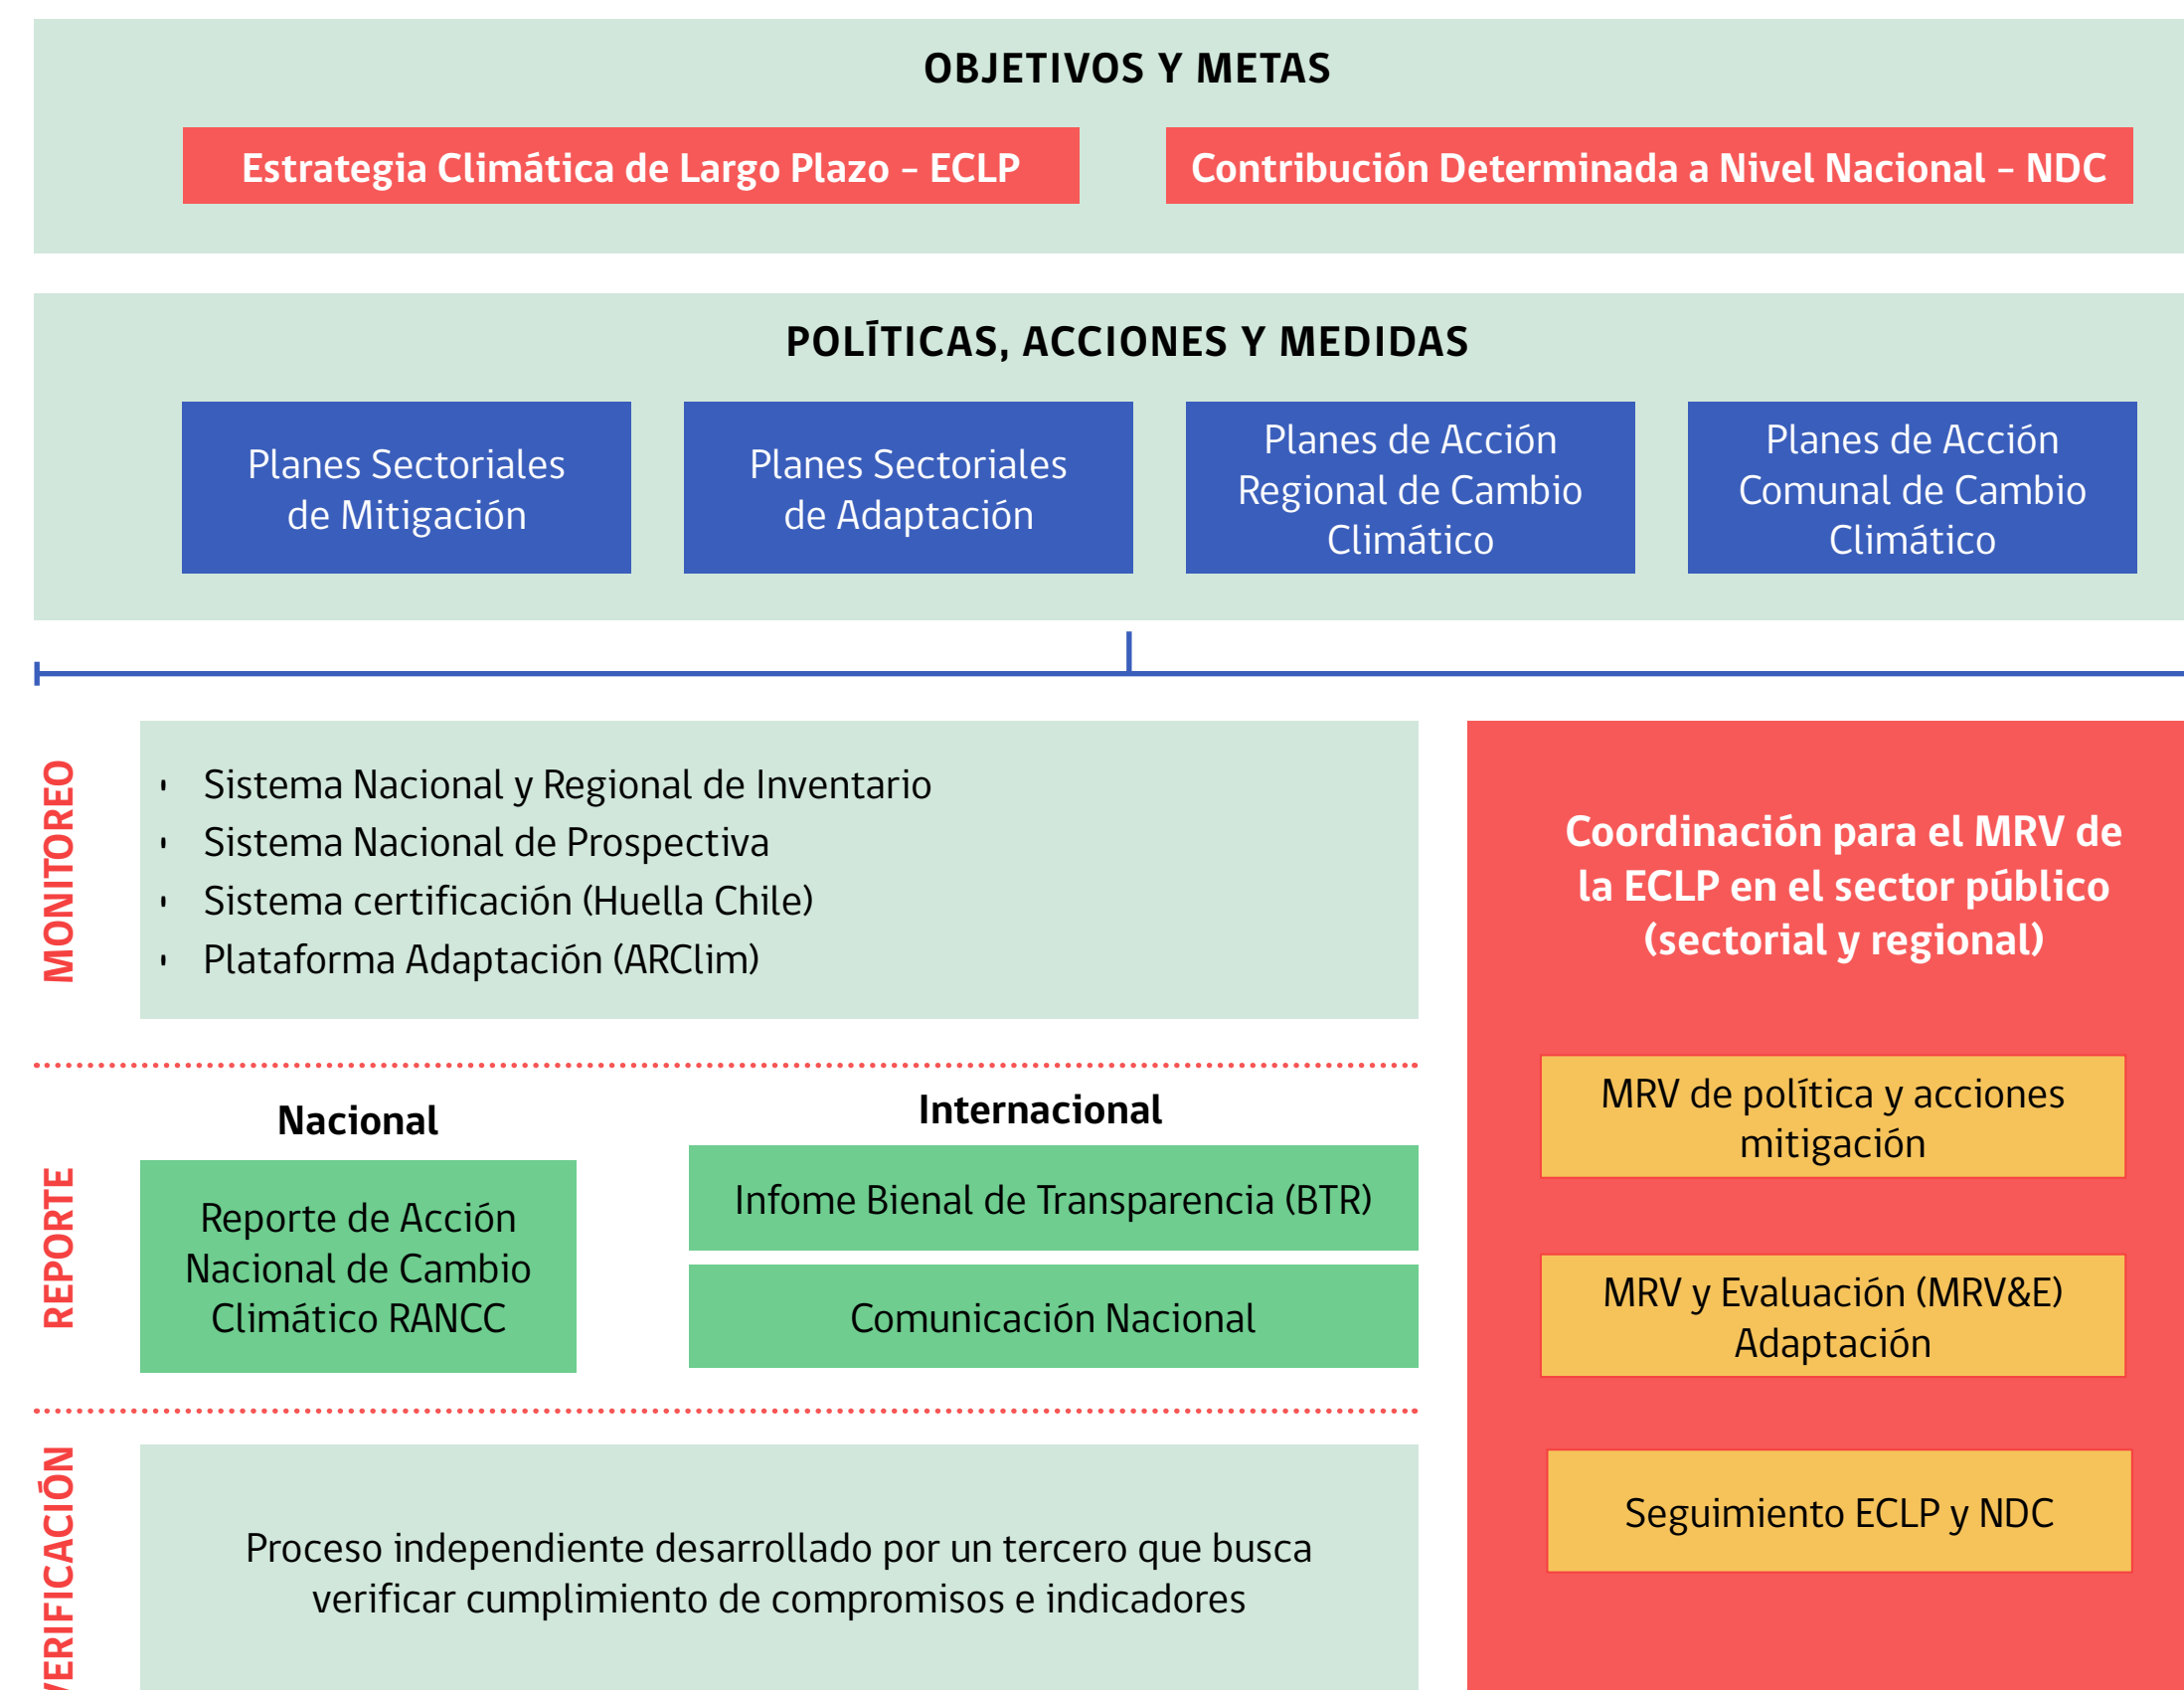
OBJETIVOS Y METAS

Estrategia Climática de Largo Plazo – ECLP

Contribución Determinada a Nivel Nacional – NDC

POLÍTICAS, ACCIONES Y MEDIDAS

Planes Sectoriales de Mitigación

Planes Sectoriales de Adaptación

Planes de Acción Regional de Cambio Climático

Planes de Acción Comunal de Cambio Climático

MONITOREO

- Sistema Nacional y Regional de Inventario
- Sistema Nacional de Prospectiva
- Sistema certificación (Huella Chile)
- Plataforma Adaptación (ARClim)

Coordinación para el MRV de la ECLP en el sector público (sectorial y regional)

REPORTE

Nacional

Reporte de Acción Nacional de Cambio Climático RANCC

Internacional

Infome Bienal de Transparencia (BTR)

Comunicación Nacional

MRV de política y acciones mitigación

MRV y Evaluación (MRV&E) Adaptación

Seguimiento ECLP y NDC

VERIFICACIÓN

Proceso independiente desarrollado por un tercero que busca verificar cumplimiento de compromisos e indicadores